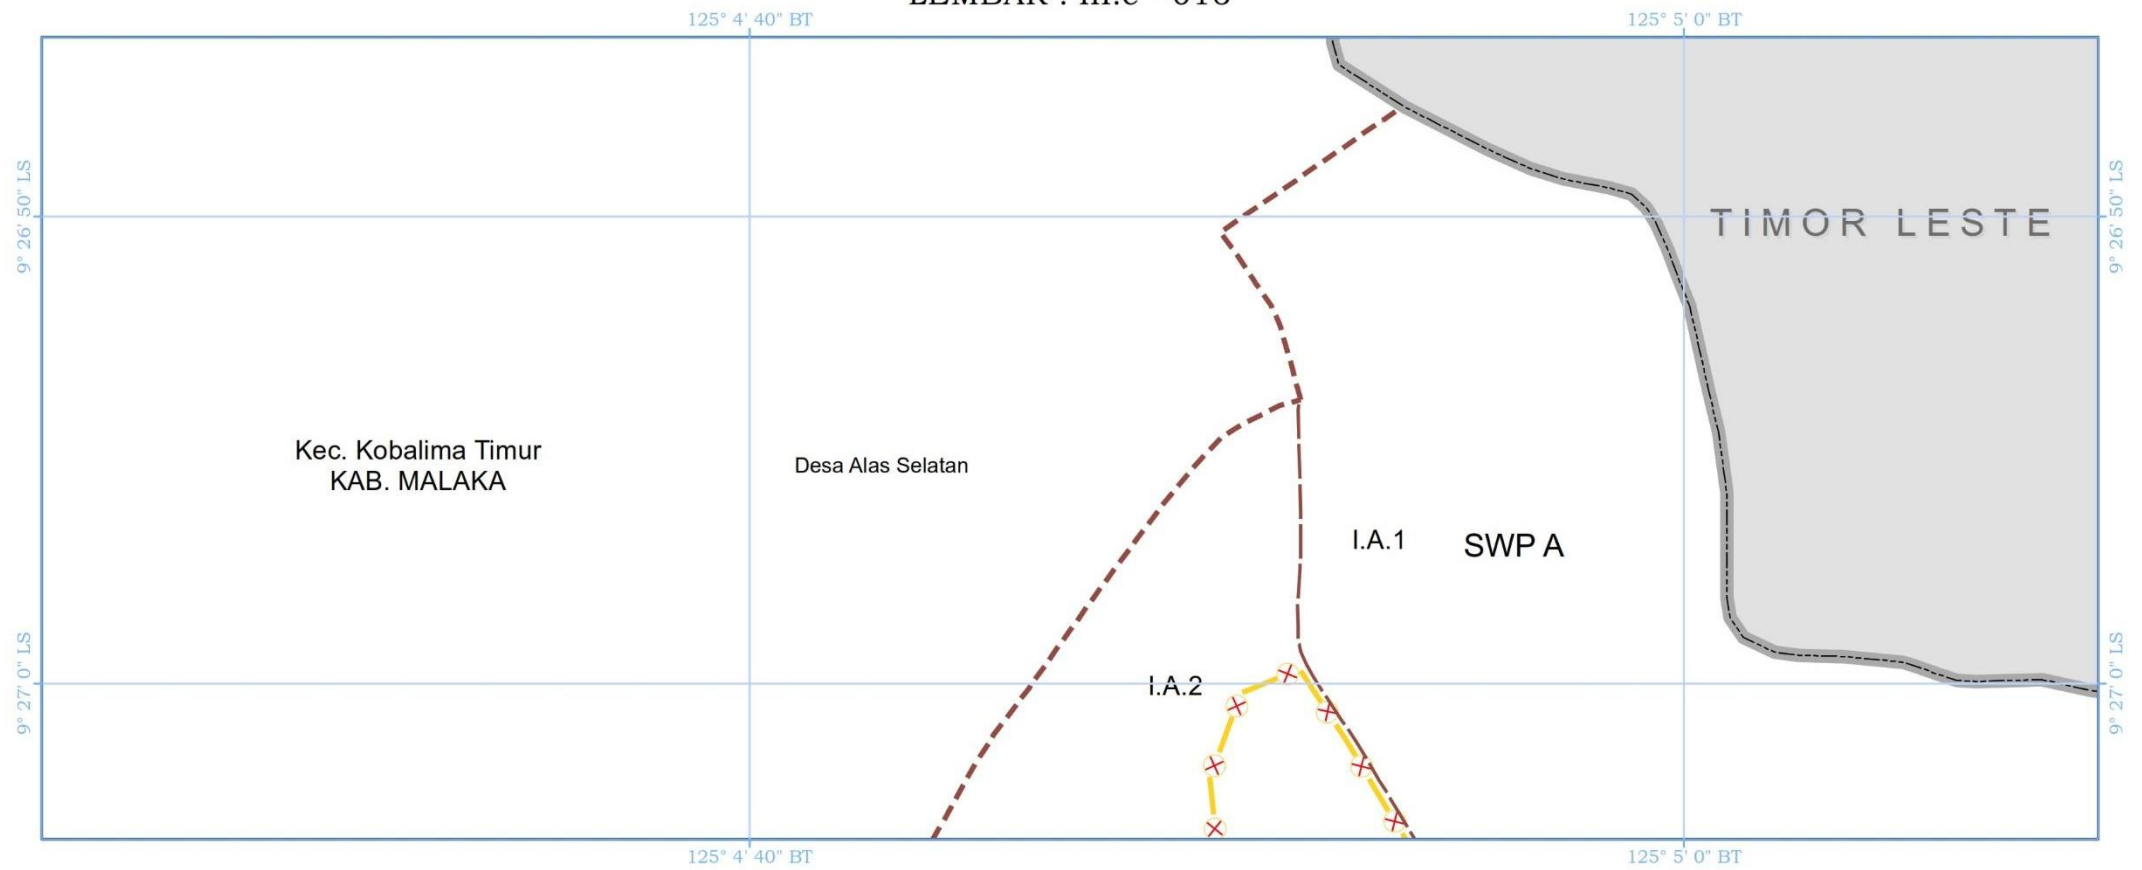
LEMBAR : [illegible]

125° 4' 40" BT
125° 5' 0" BT

9° 26' 50" LS
9° 26' 50" LS

TIMOR LESTE

Kec. Kobalima Timur
KAB. MALAKA

Desa Alas Selatan

I.A.1

SWP A

9° 27' 0" LS
9° 27' 0" LS

I.A.2

125° 4' 40" BT
125° 5' 0" BT